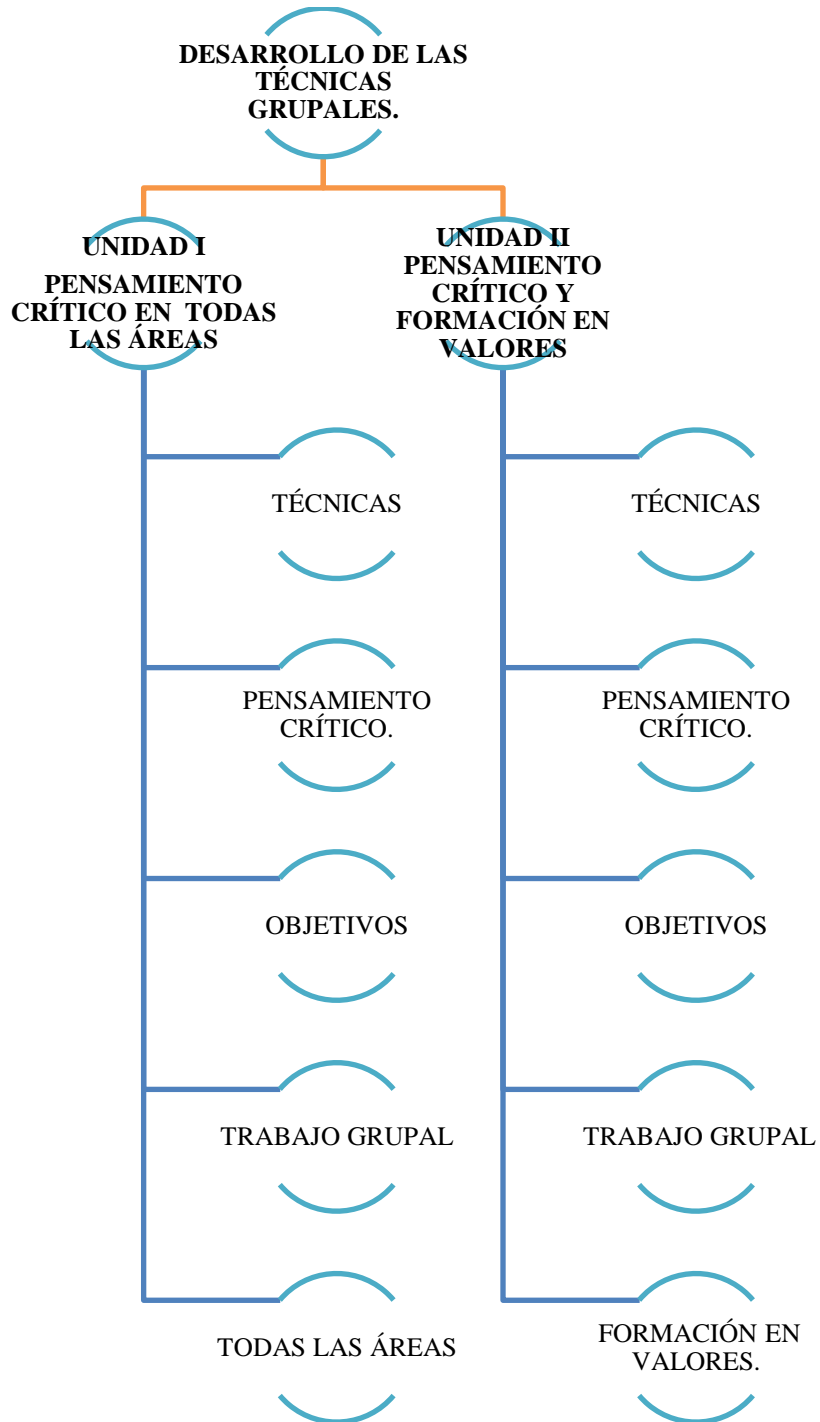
DESARROLLO DE LAS TÉCNICAS GRUPALES.

UNIDAD I
PENSAMIENTO CRÍTICO EN TODAS LAS ÁREAS

TÉCNICAS

PENSAMIENTO CRÍTICO.

OBJETIVOS

TRABAJO GRUPAL

TODAS LAS ÁREAS

UNIDAD II
PENSAMIENTO CRÍTICO Y FORMACIÓN EN VALORES

TÉCNICAS

PENSAMIENTO CRÍTICO.

OBJETIVOS

TRABAJO GRUPAL

FORMACIÓN EN VALORES.